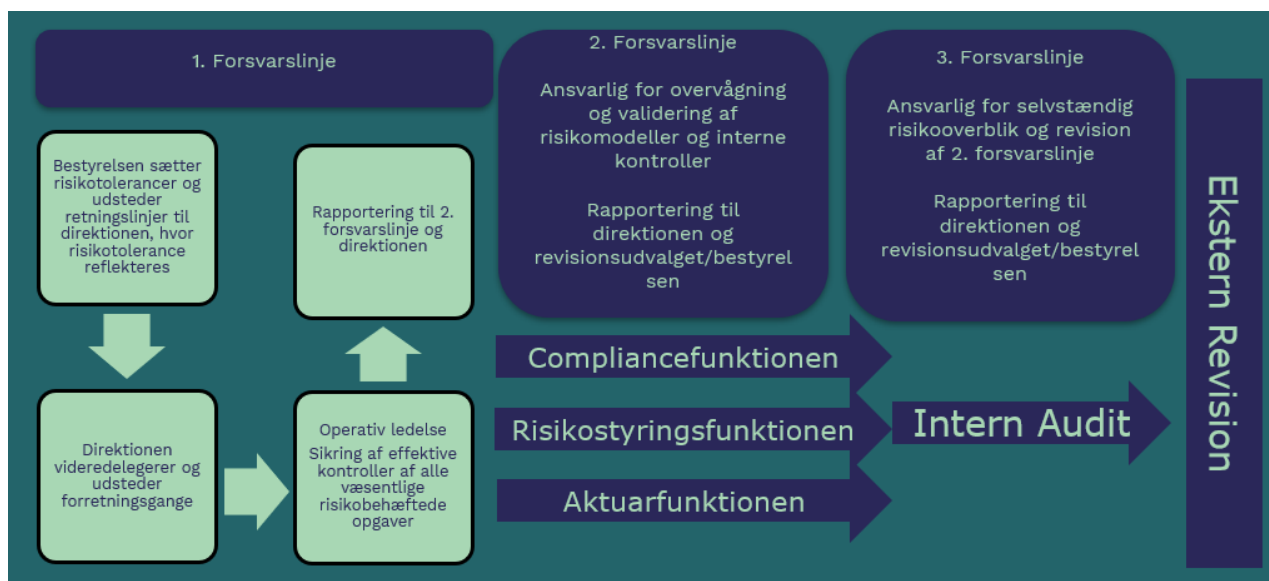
1. Forsvarslinje

Bestyrelsen sætter risikotolerancer og udsteder retningslinjer til direktionen, hvor risikotolerance reflekteres

Rapportering til 2. forsvarslinje og direktionen

Direktionen videredelegerer og udsteder forretningsgange

Operativ ledelse
Sikring af effektive kontroller af alle væsentlige risikobehæftede opgaver

2. Forsvarslinje

Ansvarlig for overvågning og validering af risikomodeller og interne kontroller

Rapportering til direktionen og revisionsudvalget/bestyrelsen

3. Forsvarslinje

Ansvarlig for selvstændig risikooverblik og revision af 2. forsvarslinje

Rapportering til direktionen og revisionsudvalget/bestyrelsen

Compliancefunktionen

Risikostyringsfunktionen

Aktuarfunktionen

Intern Audit

Ekstern Revision